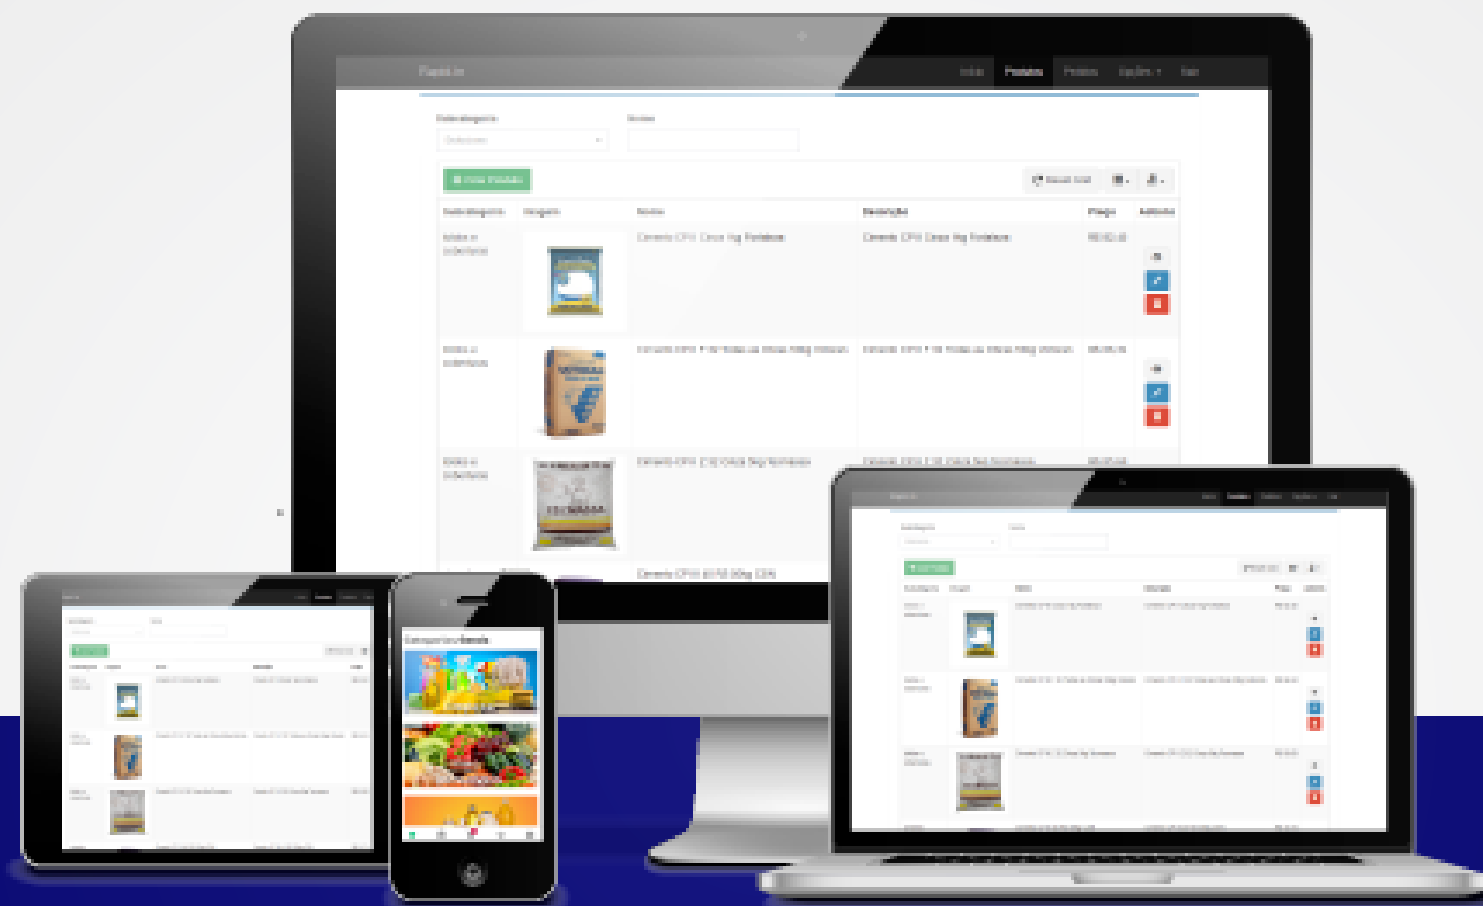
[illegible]

Início Produtos Pedidos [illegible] Sair

Subcategoria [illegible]

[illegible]

+ Novo Produto

Subcategoria Imagem Nome Descrição Preço Ações

Cimento CPII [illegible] Cimento CPII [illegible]

Cimento CPII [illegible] Cimento CPII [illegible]

Cimento CPII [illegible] Cimento CPII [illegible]

Cimento CPII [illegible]